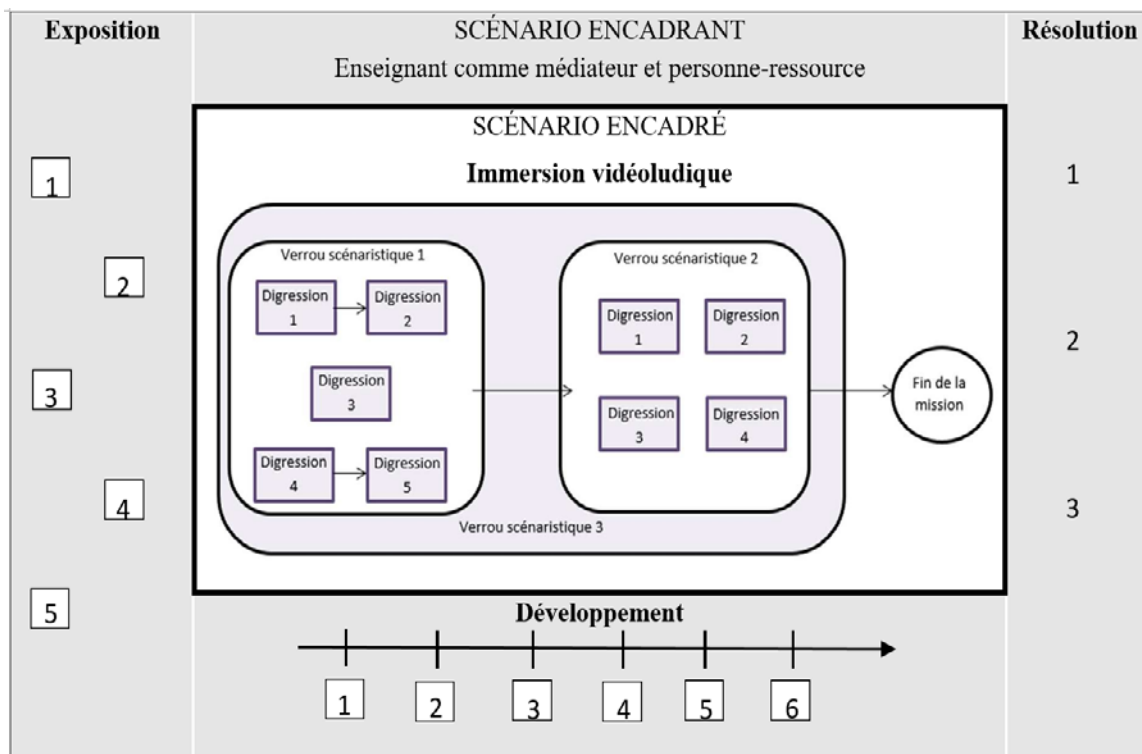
Exposition

SCÉNARIO ENCADRANT

Enseignant comme médiateur et personne-ressource

Résolution

SCÉNARIO ENCADRÉ

Immersion vidéoludique

1

2

3

4

5

Verrou scénaristique 1

Digression 1

Digression 2

Digression 3

Digression 4

Digression 5

Verrou scénaristique 2

Digression 1

Digression 2

Digression 3

Digression 4

Fin de la mission

Verrou scénaristique 3

1

2

3

Développement

1

2

3

4

5

6